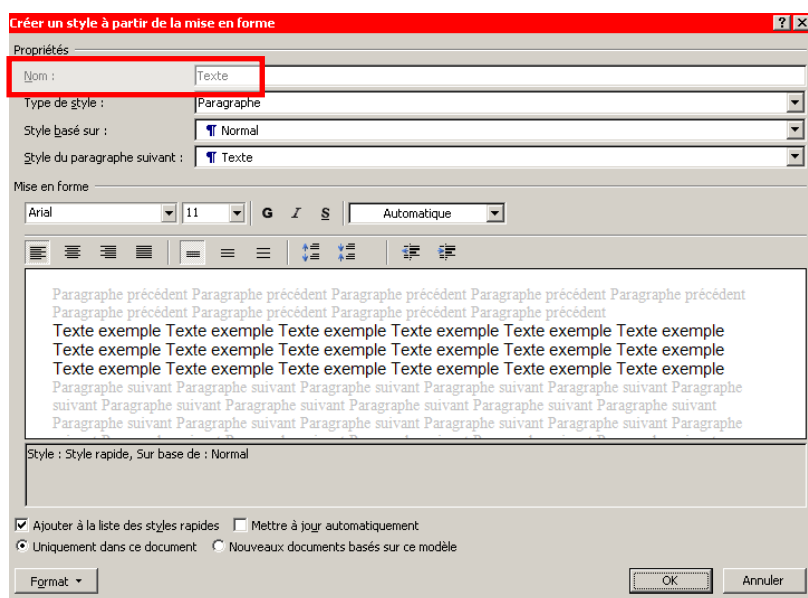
Créer un style à partir de la mise en forme
?
X

Propriétés

Nom : Texte

Type de style : Paragraphe

Style basé sur : ¶ Normal

Style du paragraphe suivant : ¶ Texte

Mise en forme

Arial
11
G
I
S
Automatique

Paragraphe précédent Paragraphe précédent Paragraphe précédent Paragraphe précédent Paragraphe précédent Paragraphe précédent Paragraphe précédent Paragraphe précédent Paragraphe précédent

Texte exemple Texte exemple Texte exemple Texte exemple Texte exemple Texte exemple Texte exemple Texte exemple Texte exemple Texte exemple Texte exemple Texte exemple Texte exemple Texte exemple Texte exemple Texte exemple Texte exemple Texte exemple

Paragraphe suivant Paragraphe suivant Paragraphe suivant Paragraphe suivant Paragraphe suivant Paragraphe suivant Paragraphe suivant Paragraphe suivant Paragraphe suivant Paragraphe suivant Paragraphe suivant Paragraphe suivant Paragraphe suivant Paragraphe suivant Paragraphe suivant Paragraphe suivant Paragraphe suivant Paragraphe suivant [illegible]

Style : Style rapide, Sur base de : Normal

Ajouter à la liste des styles rapides
Mettre à jour automatiquement
Uniquement dans ce document
Nouveaux documents basés sur ce modèle

Format
OK
Annuler